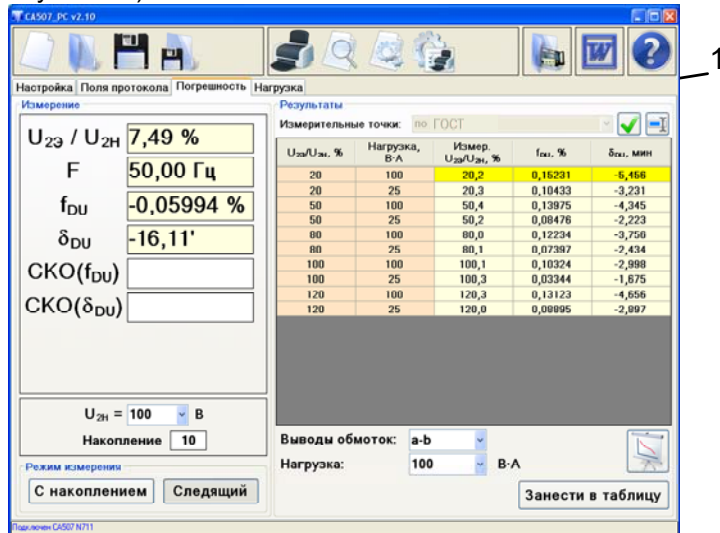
CA507_PC v2.10

1

Настройка | Поля протокола | Погрешность | Нагрузка

Измерение

$U_{2Э}$ / $U_{2Н}$ 7,49 %

F 50,00 Гц

$f_{DU}$ -0,05994 %

$\delta_{DU}$ -16,11'

СКО($f_{DU}$)

СКО($\delta_{DU}$)

$U_{2Н}$ = 100 В

Накопление 10

Режим измерения

С накоплением | Следящий

Результаты

Измерительные точки: по ГОСТ

| $U_{2Э}/U_{2Н}$, % | Нагрузка, В·А | Измер. $U_{2Э}/U_{2Н}$, % | $f_{DU}$, % | $\delta_{DU}$, мин |
|---|---|---|---|---|
| 20 | 100 | 20,2 | 0,16231 | -5,456 |
| 20 | 25 | 20,3 | 0,10433 | -3,231 |
| 50 | 100 | 50,4 | 0,13975 | -4,345 |
| 50 | 25 | 50,2 | 0,08476 | -2,223 |
| 80 | 100 | 80,0 | 0,12234 | -3,756 |
| 80 | 25 | 80,1 | 0,07397 | -2,434 |
| 100 | 100 | 100,1 | 0,10324 | -2,998 |
| 100 | 25 | 100,3 | 0,03344 | -1,675 |
| 120 | 100 | 120,3 | 0,13123 | -4,656 |
| 120 | 25 | 120,0 | 0,08895 | -2,897 |

Выводы обмоток: a-b

Нагрузка: 100 В·А

Занести в таблицу

Подключен CA507 N711